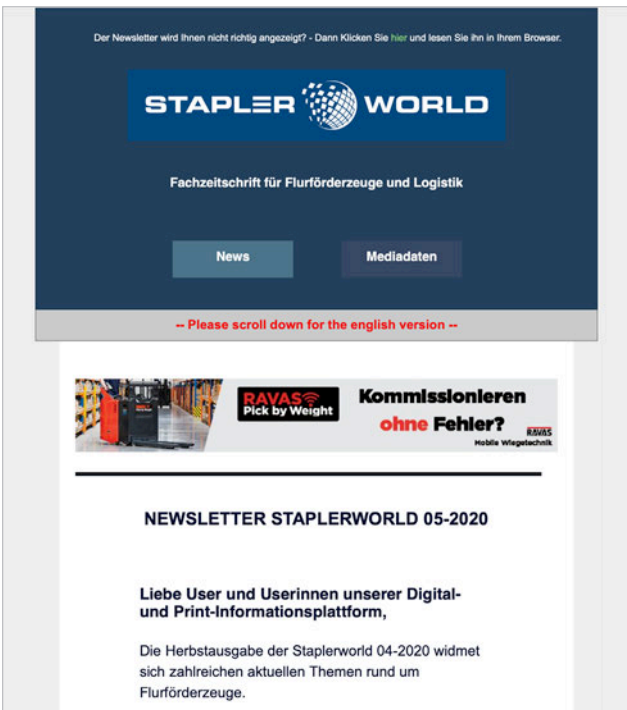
Der Newsletter wird Ihnen nicht richtig angezeigt? - Dann Klicken Sie hier und lesen Sie ihn in Ihrem Browser.

STAPLER WORLD

Fachzeitschrift für Flurförderzeuge und Logistik

News

Mediadaten

-- Please scroll down for the english version --

RAVAS Pick by Weight

Kommissionieren ohne Fehler?

RAVAS Mobile Wiegetechnik

NEWSLETTER STAPLERWORLD 05-2020

Liebe User und Userinnen unserer Digital- und Print-Informationsplattform,

Die Herbstausgabe der Staplerworld 04-2020 widmet sich zahlreichen aktuellen Themen rund um Flurförderzeuge.